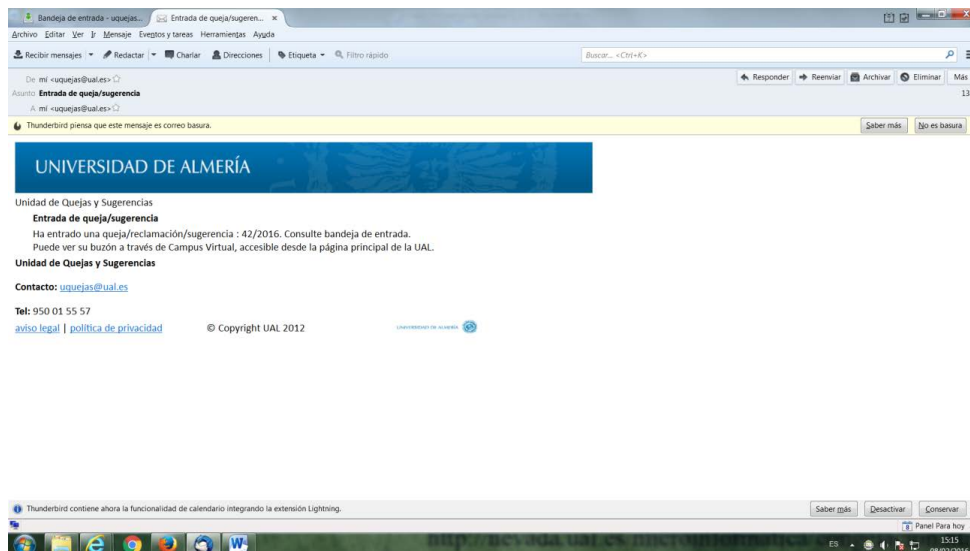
Bandeja de entrada - uquejas... Entrada de queja/sugeren... ×

Archivo Editar Ver Ir Mensaje Eventos y tareas Herramientas Ayuda

Recibir mensajes Redactar Charlar Direcciones Etiqueta Filtro rápido Buscar... <Ctrl+K>

De mí <uquejas@ual.es>
Asunto Entrada de queja/sugerencia
A mí <uquejas@ual.es>

Responder Reenviar Archivar Eliminar Más
13

Thunderbird piensa que este mensaje es correo basura. Saber más No es basura

UNIVERSIDAD DE ALMERÍA

Unidad de Quejas y Sugerencias

Entrada de queja/sugerencia

Ha entrado una queja/reclamación/sugerencia : 42/2016. Consulte bandeja de entrada.
Puede ver su buzón a través de Campus Virtual, accesible desde la página principal de la UAL.

Unidad de Quejas y Sugerencias

Contacto: uquejas@ual.es

Tel: 950 01 55 57

aviso legal | política de privacidad © Copyright UAL 2012 UNIVERSIDAD DE ALMERÍA

Thunderbird contiene ahora la funcionalidad de calendario integrando la extensión Lightning. Saber más Desactivar Conservar

Panel Para hoy

ES 15:15